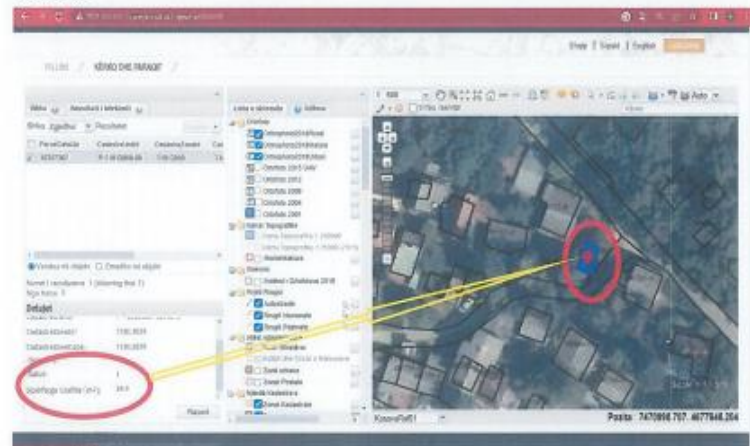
KËRKO DHE PARAQIT

Detajet

Sipërfaqja Ndërtesës (m²)

Statusi

Lista e shtresave

Ortofoto

Ortofoto 2018

Ortofoto 2015

Ortofoto 2012

Ortofoto 2009

Ortofoto 2001

Kadastra

Pozita: 7470998.707 4677848.204

KosovaRef01